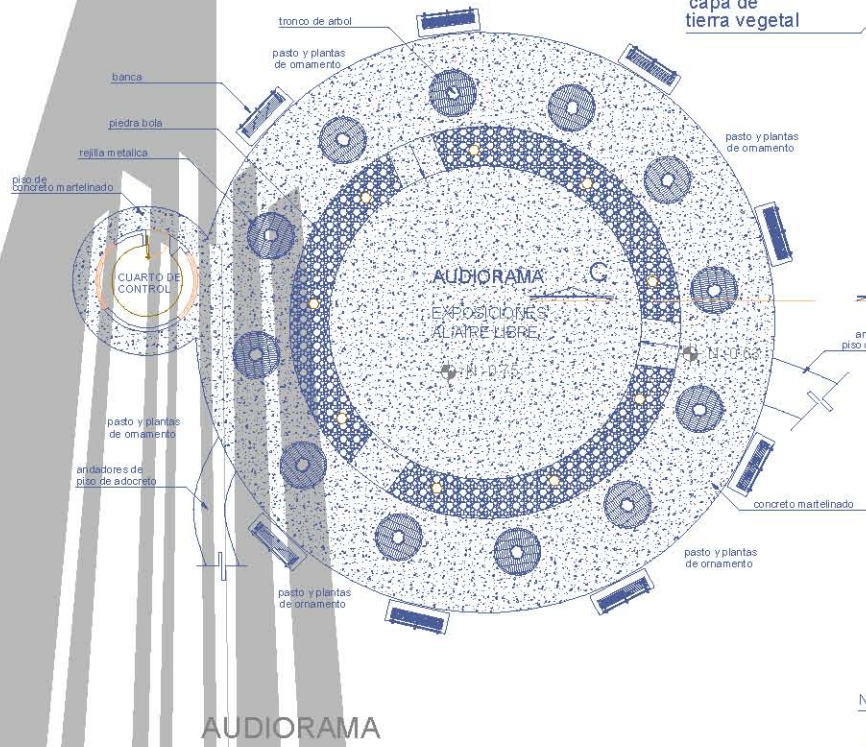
capa de
tierra vegetal

tronco de arbol

pasto y plantas de ornamento

banca

piedra bola

rejilla metalica

piso de concreto martelinado

CUARTO DE CONTROL

pasto y plantas de ornamento

AUDIORAMA

EXPOSICIONES AL AIRE LIBRE

N-0.75

N-0.60

C

an
piso

pasto y plantas de ornamento

andadores de piso de adocreto

concreto martelinado

pasto y plantas de ornamento

pasto y plantas de ornamento

N

AUDIORAMA